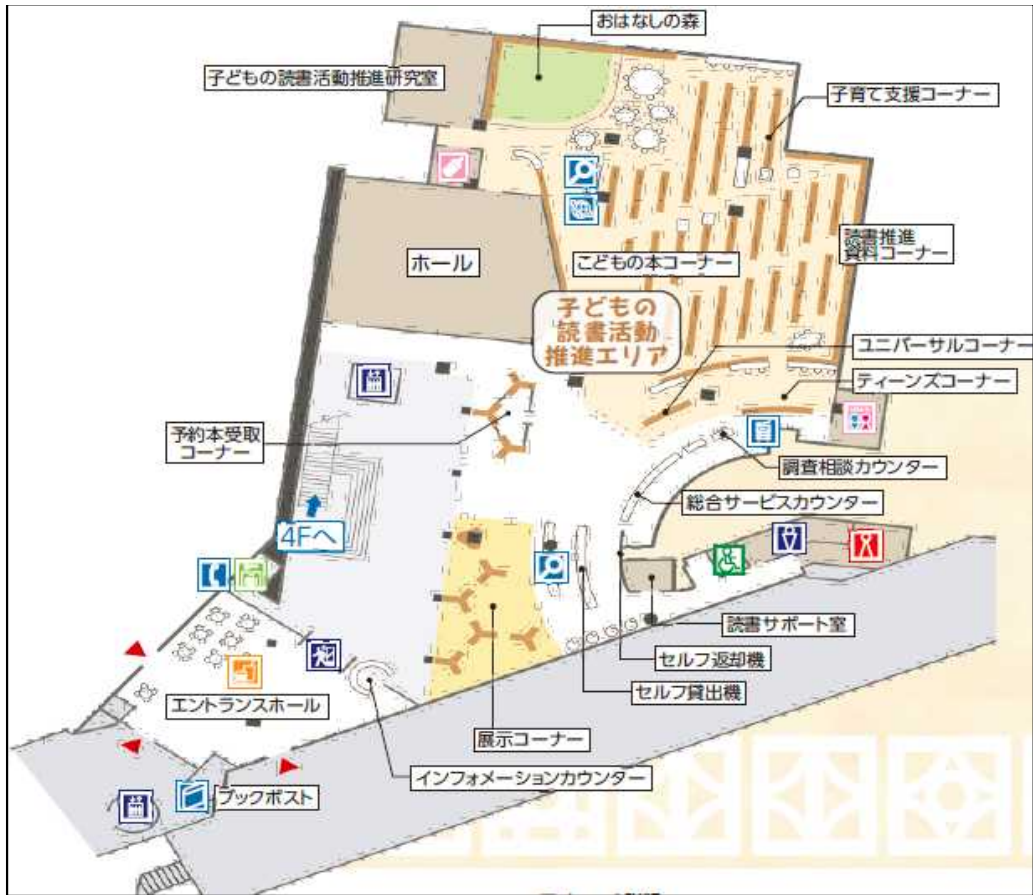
おはなしの森

子どもの読書活動推進研究室

子育て支援コーナー

ホール

読書推進
資料コーナー

こどもの本コーナー

子どもの
読書活動
推進エリア

ユニバーサルコーナー

ティーンズコーナー

予約本受取
コーナー

調査相談カウンター

総合サービスカウンター

4Fへ

読書サポート室

セルフ返却機

セルフ貸出機

エントランスホール

展示コーナー

インフォメーションカウンター

ブックポスト